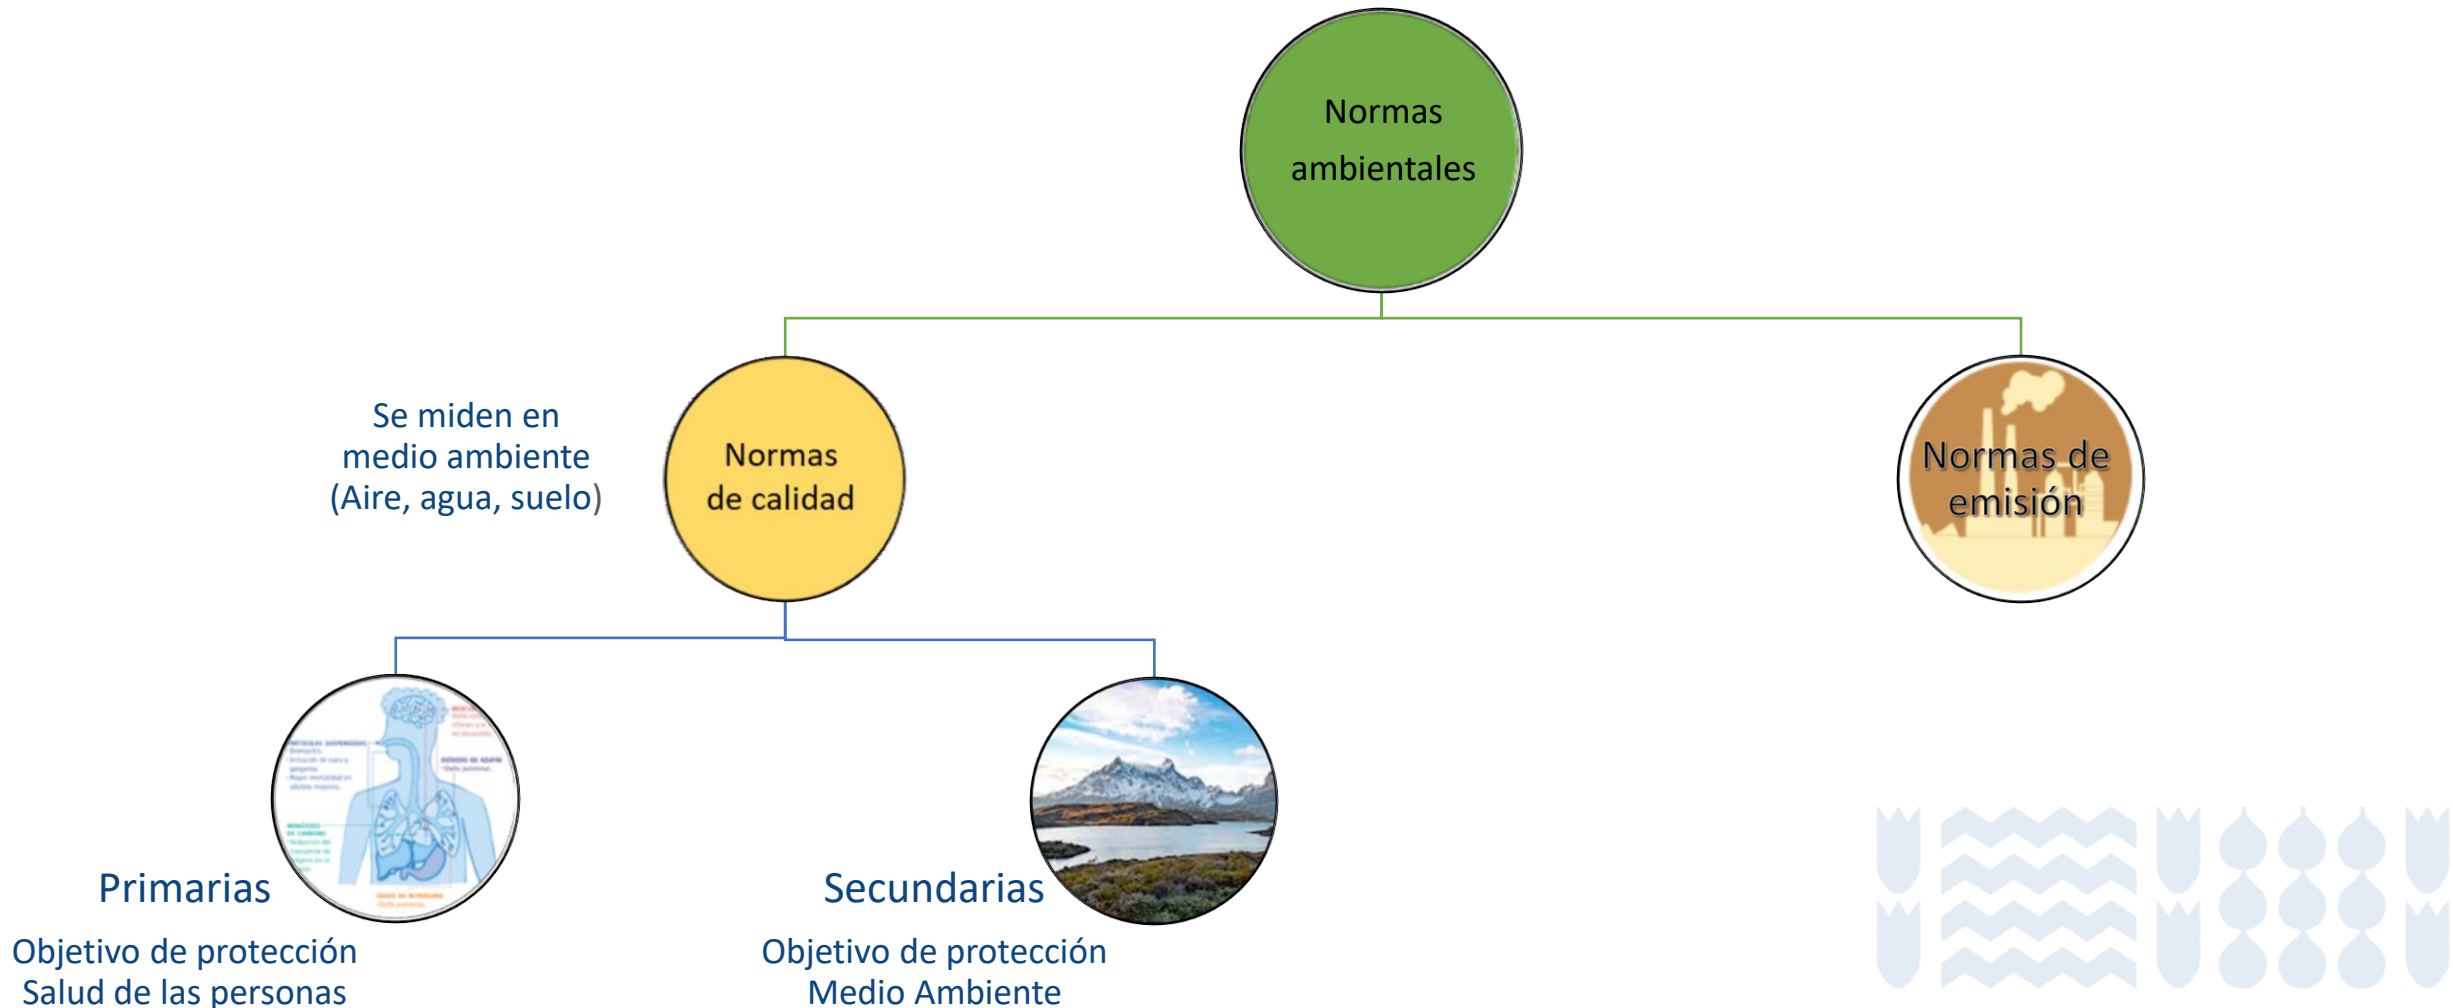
Normas ambientales

Se miden en medio ambiente (Aire, agua, suelo)

Normas de calidad

Normas de emisión

Primarias

Objetivo de protección
Salud de las personas

Secundarias

Objetivo de protección
Medio Ambiente